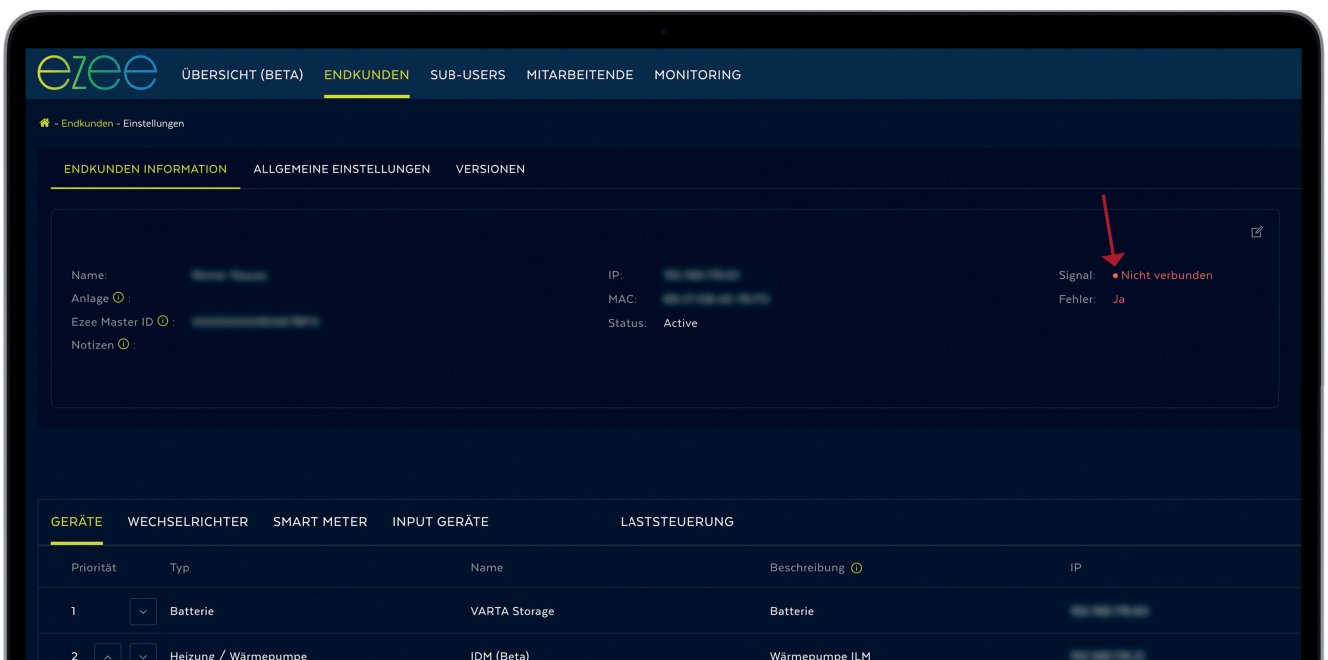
ezee ÜBERSICHT (BETA) ENDKUNDEN SUB-USERS MITARBEITENDE MONITORING

- Endkunden - Einstellungen

ENDKUNDEN INFORMATION ALLGEMEINE EINSTELLUNGEN VERSIONEN

Name: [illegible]
Anlage ⓘ :
Ezee Master ID ⓘ : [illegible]
Notizen ⓘ :

IP: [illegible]
MAC: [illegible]
Status: Active

Signal: • Nicht verbunden
Fehler: Ja

GERÄTE WECHSELRICHTER SMART METER INPUT GERÄTE LASTSTEUERUNG

| Priorität | Typ | Name | Beschreibung ⓘ | IP |
|---|---|---|---|---|
| 1 | Batterie | VARTA Storage | Batterie | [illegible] |
| 2 | Heizung / Wärmepumpe | IDM (Beta) | Wärmepumpe ILM | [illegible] |